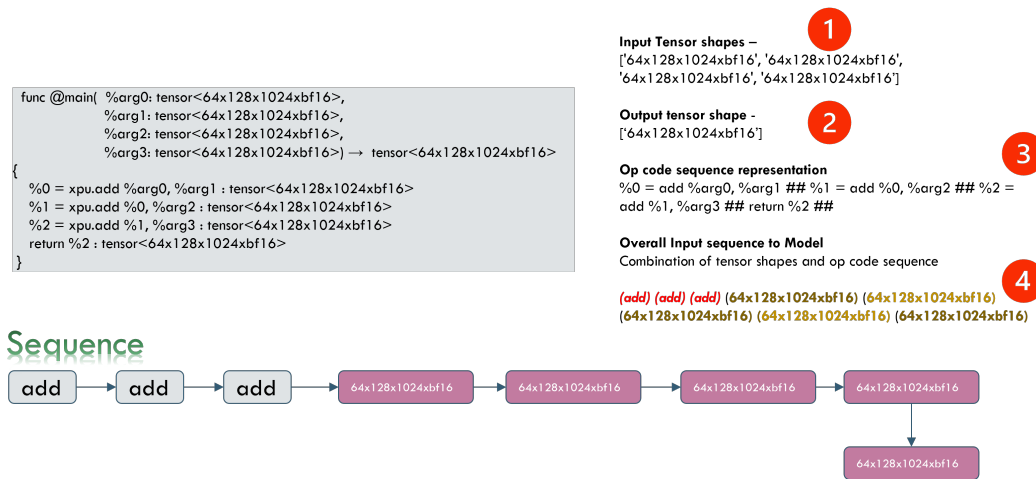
func @main( %arg0: tensor<64x128x1024xbf16>,
%arg1: tensor<64x128x1024xbf16>,
%arg2: tensor<64x128x1024xbf16>,
%arg3: tensor<64x128x1024xbf16>) → tensor<64x128x1024xbf16>
{
%0 = xpu.add %arg0, %arg1 : tensor<64x128x1024xbf16>
%1 = xpu.add %0, %arg2 : tensor<64x128x1024xbf16>
%2 = xpu.add %1, %arg3 : tensor<64x128x1024xbf16>
return %2 : tensor<64x128x1024xbf16>
}

1

Input Tensor shapes –
['64x128x1024xbf16', '64x128x1024xbf16', '64x128x1024xbf16', '64x128x1024xbf16']

2

Output tensor shape -
['64x128x1024xbf16']

3

Op code sequence representation
%0 = add %arg0, %arg1 ## %1 = add %0, %arg2 ## %2 = add %1, %arg3 ## return %2 ##

Overall Input sequence to Model
Combination of tensor shapes and op code sequence

4

(add) (add) (add) (64x128x1024xbf16) (64x128x1024xbf16) (64x128x1024xbf16) (64x128x1024xbf16) (64x128x1024xbf16)

Sequence

add
add
add
64x128x1024xbf16
64x128x1024xbf16
64x128x1024xbf16
64x128x1024xbf16
64x128x1024xbf16